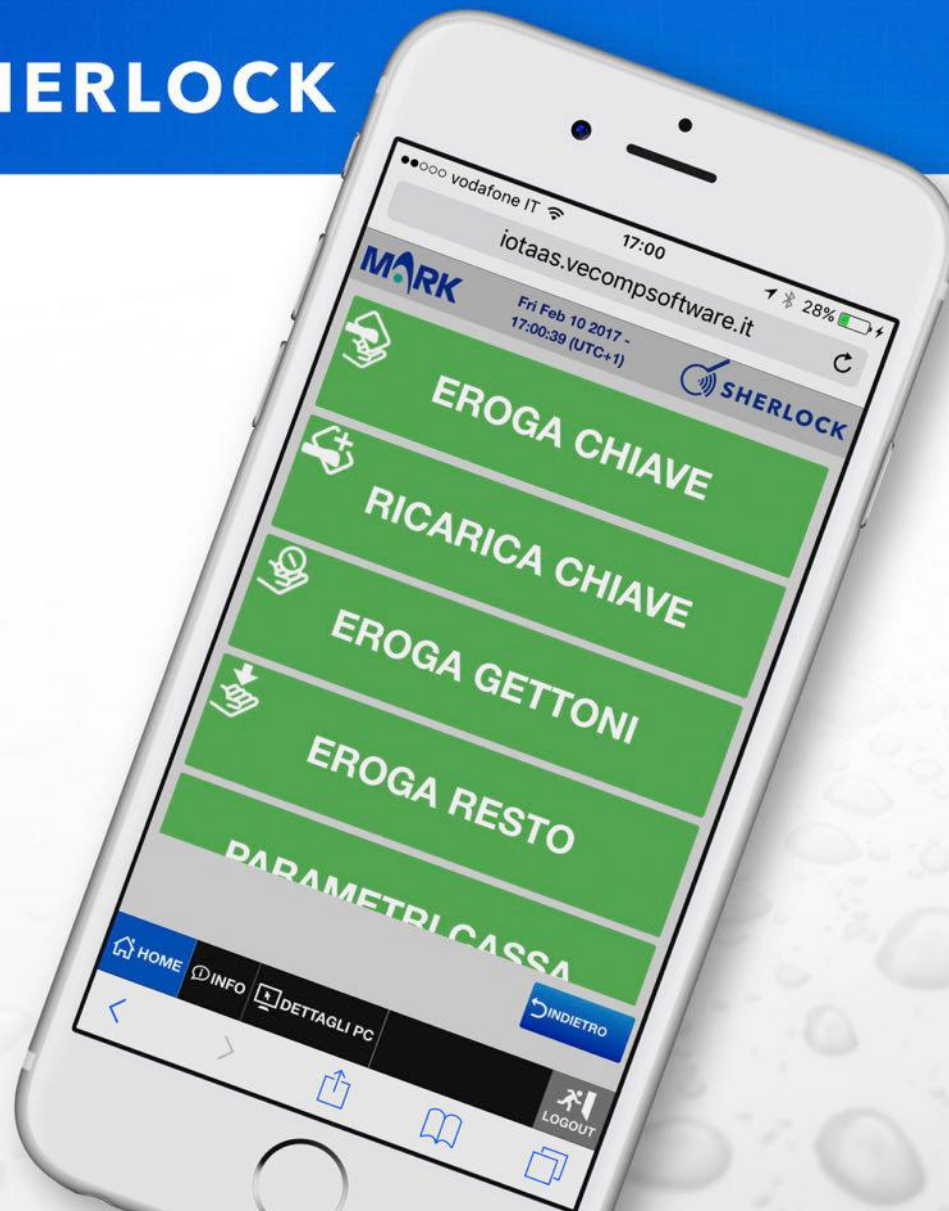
HERLOCK

●●○○○ vodafone IT 17:00 28%

iotaas.vecompsoftware.it

MARK

Fri Feb 10 2017 - 17:00:39 (UTC+1)

SHERLOCK

EROGA CHIAVE

RICARICA CHIAVE

EROGA GETTONI

EROGA RESTO

PARAMETRI CASSA

HOME

INFO

DETTAGLI PC

INDIETRO

LOGOUT